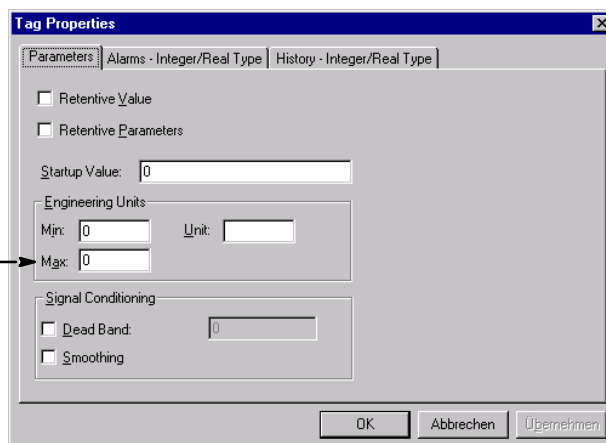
Tag Properties

Parameters | Alarms - Integer/Real Type | History - Integer/Real Type

Retentive Value

Retentive Parameters

Startup Value: 0

Engineering Units

Min: 0

Unit:

Max: 0

Signal Conditioning

Dead Band: 0

Smoothing

OK | Abbrechen | Übernehmen